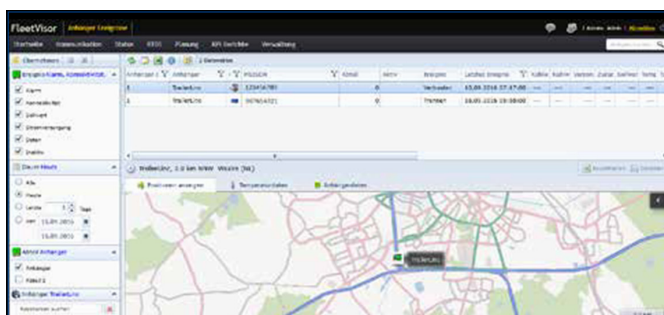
FleetVisor | Anhänger Ereignisse

Startseite Kommunikation Status KPIS Planung KPI Berichte Verwaltung

Übersichten

Ereignis-Klasse, Auswahl

Alarm
Kennzeichen
Zeitwert
Unterbrechung
Daten
Inaktiv

Zeitraum Heute

Alle
Heute
Letzte 1 Tage
von 15.05.2016
15.05.2016

Aktiv Anhänger

Anhänger
Fahrer 1

Anhänger Trailer...

2 Datensätze

| Anhänger | Anhänger | | POSIDN | Kmal | Aktiv | Ereignis | Letztes Ereignis |
|---|---|---|---|---|---|---|---|
| 1 | Trailer... | | 123456789 | 0 | | Verbinden | 15.05.2016 07:47:00 |
| 1 | Trailer... | | 987654321 | 0 | | Trennen | 15.05.2016 10:08:00 |

Trailer..., 1.0 km links Woche (NL)

Positionen anzeigen | Temperaturdaten | Anhängerdaten

Trailer...